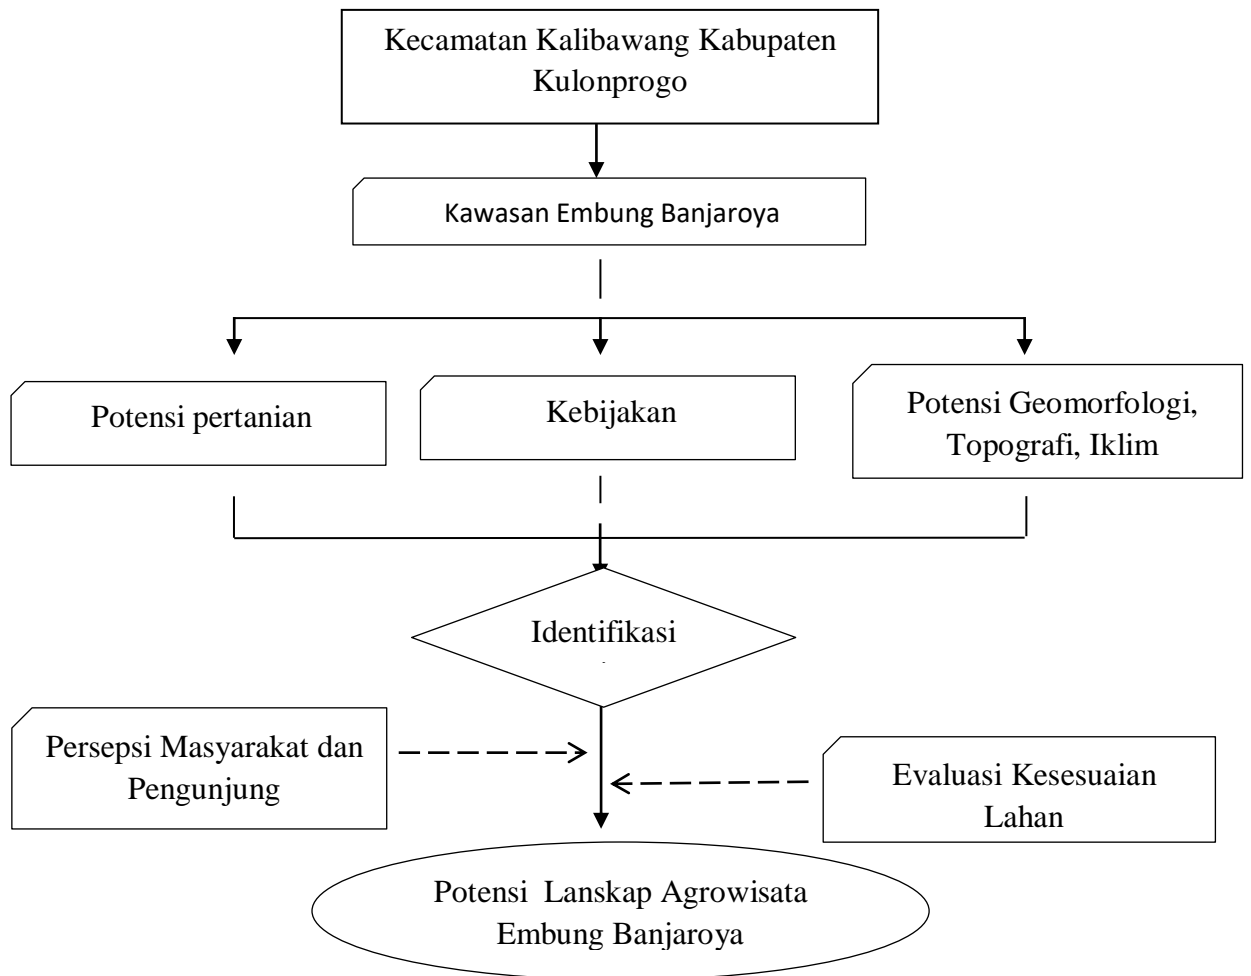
Kecamatan Kalibawang Kabupaten Kulonprogo

Kawasan Embung Banjaroya

Potensi pertanian

Kebijakan

Potensi Geomorfologi, Topografi, Iklim

Identifikasi

Persepsi Masyarakat dan Pengunjung

Evaluasi Kesesuaian Lahan

Potensi Lanskap Agrowisata Embung Banjaroya